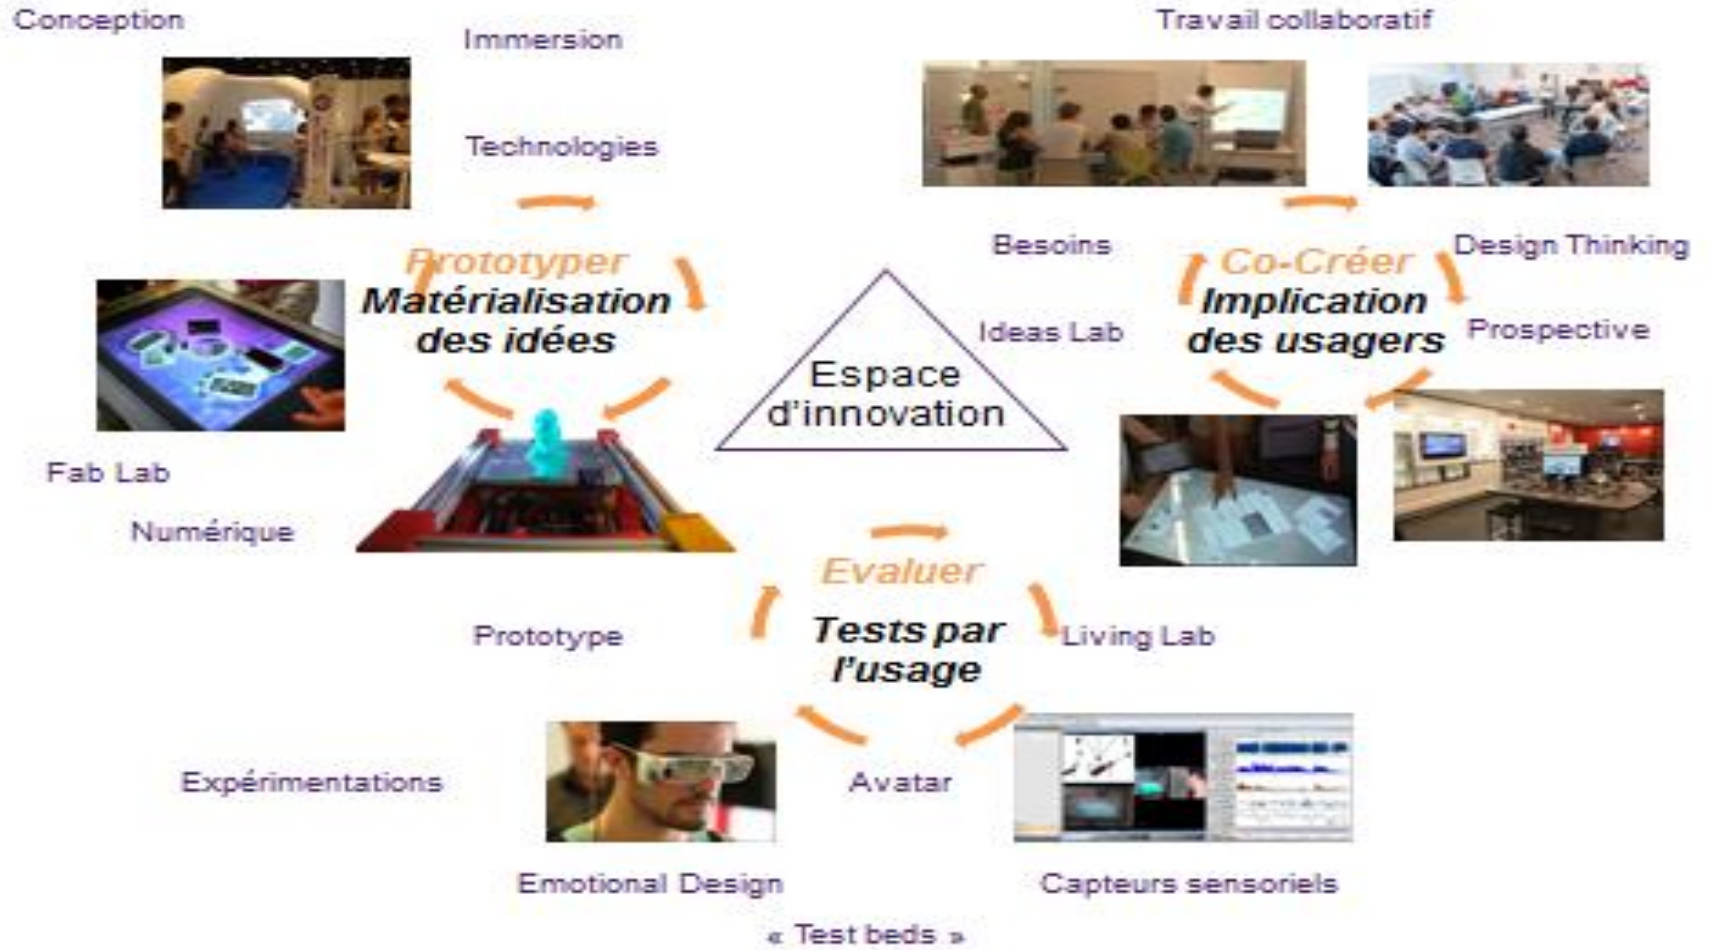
Conception

Immersion

Travail collaboratif

Technologies

Prototyper
Matérialisation des idées

Besoins

Co-Créer
Implication des usagers

Design Thinking

Ideas Lab

Prospective

Espace d'innovation

Fab Lab

Numérique

Evaluer
Tests par l'usage

Prototype

Living Lab

Expérimentations

Avatar

Emotional Design

Capteurs sensoriels

« Test beds »